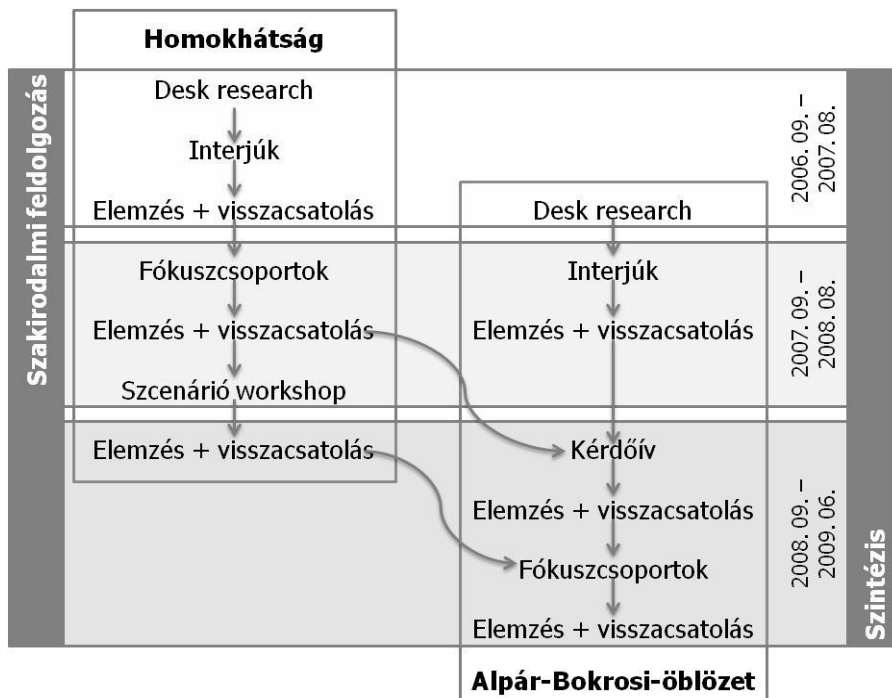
Homokhátság

Szakirodalmi feldolgozás

Desk research

Interjúk

Elemzés + visszacsatolás

Fókuszcsoportok

Elemzés + visszacsatolás

Szcenárió workshop

Elemzés + visszacsatolás

2006. 09. – 2007. 08.

Desk research

Interjúk

Elemzés + visszacsatolás

2007. 09. – 2008. 08.

Kérdőív

Elemzés + visszacsatolás

Fókuszcsoportok

Elemzés + visszacsatolás

2008. 09. – 2009. 06.

Szintézis

Alpár-Bokrosi-öblözet